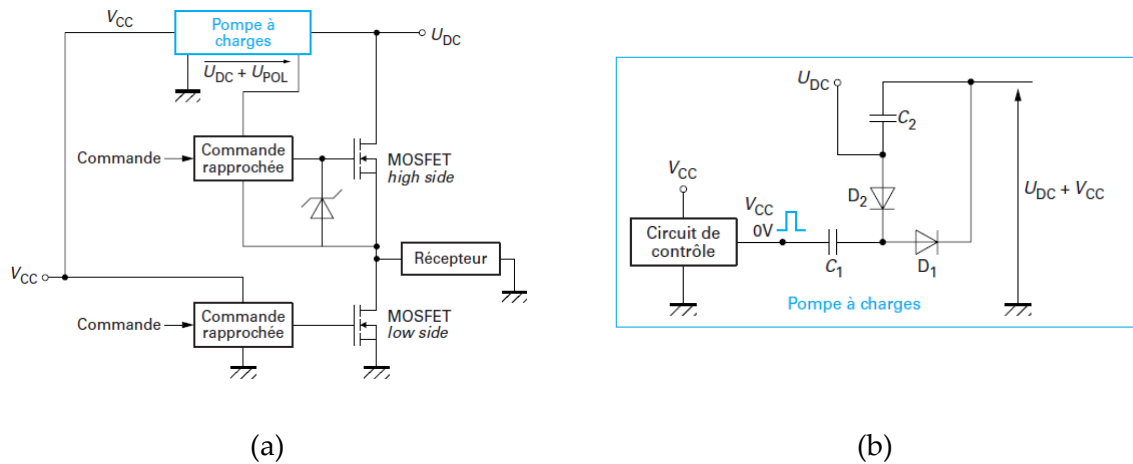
$V_{CC}$
Pompe à charges
$U_{DC}$
$U_{DC} + U_{POL}$
Commande
Commande rapprochée
MOSFET
high side
$V_{CC}$
Récepteur
Commande
Commande rapprochée
MOSFET
low side

(a)

$U_{DC}$
$C_2$
$V_{CC}$
$D_2$
$U_{DC} + V_{CC}$
$V_{CC}$
Circuit de contrôle
0V
$C_1$
$D_1$
Pompe à charges

(b)